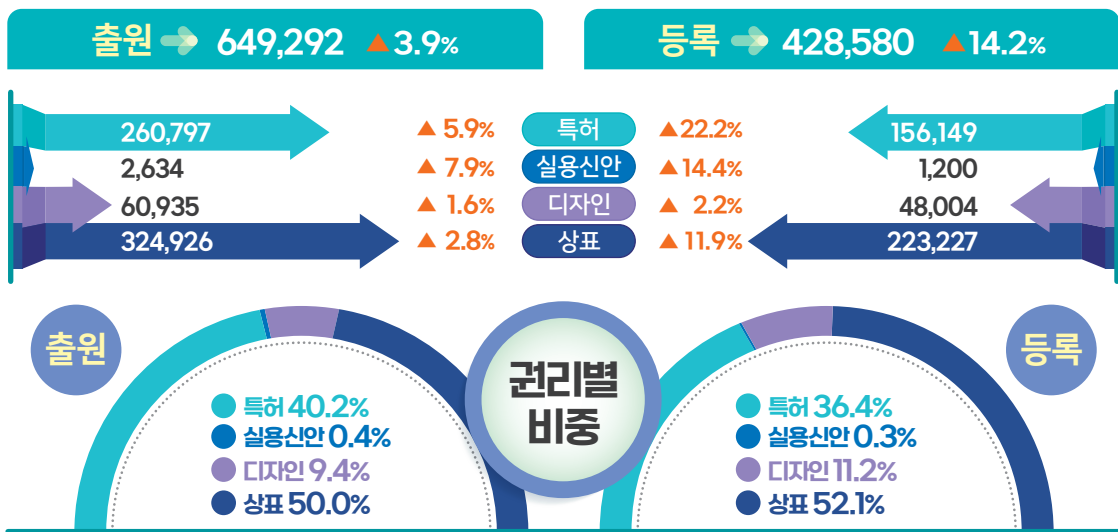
출원 649,292 ▲3.9%

등록 428,580 ▲14.2%

| 출원 | | 권리 | | 등록 |
|---|---|---|---|---|
| 260,797 | ▲ 5.9% | 특허 | ▲22.2% | 156,149 |
| 2,634 | ▲ 7.9% | 실용신안 | ▲14.4% | 1,200 |
| 60,935 | ▲ 1.6% | 디자인 | ▲ 2.2% | 48,004 |
| 324,926 | ▲ 2.8% | 상표 | ▲ 11.9% | 223,227 |

출원

특허 40.2%
실용신안 0.4%
디자인 9.4%
상표 50.0%

권리별 비중

등록

특허 36.4%
실용신안 0.3%
디자인 11.2%
상표 52.1%